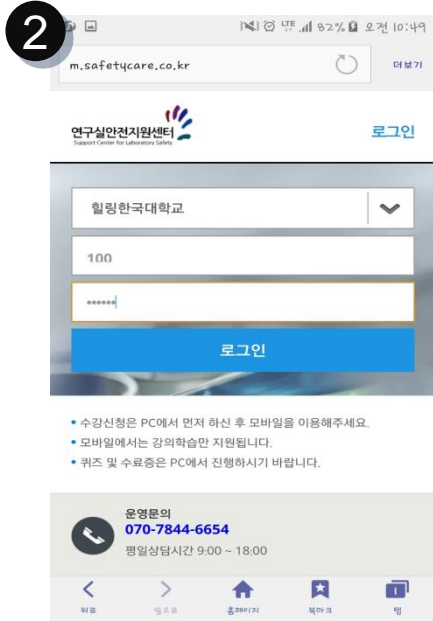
2

LTE 82% 오전 10:49

m.safetycare.co.kr

더보기

연구실안전지원센터
Support Center for Laboratory Safety

로그인

힐링한국대학교

100

••••••

로그인

• 수강신청은 PC에서 먼저 하신 후 모바일을 이용해주세요.
• 모바일에서는 강의학습만 지원됩니다.
• 퀴즈 및 수료증은 PC에서 진행하시기 바랍니다.

운영문의
070-7844-6654
평일상담시간 9:00 ~ 18:00

뒤로 앞으로 홈페이지 북마크 탭